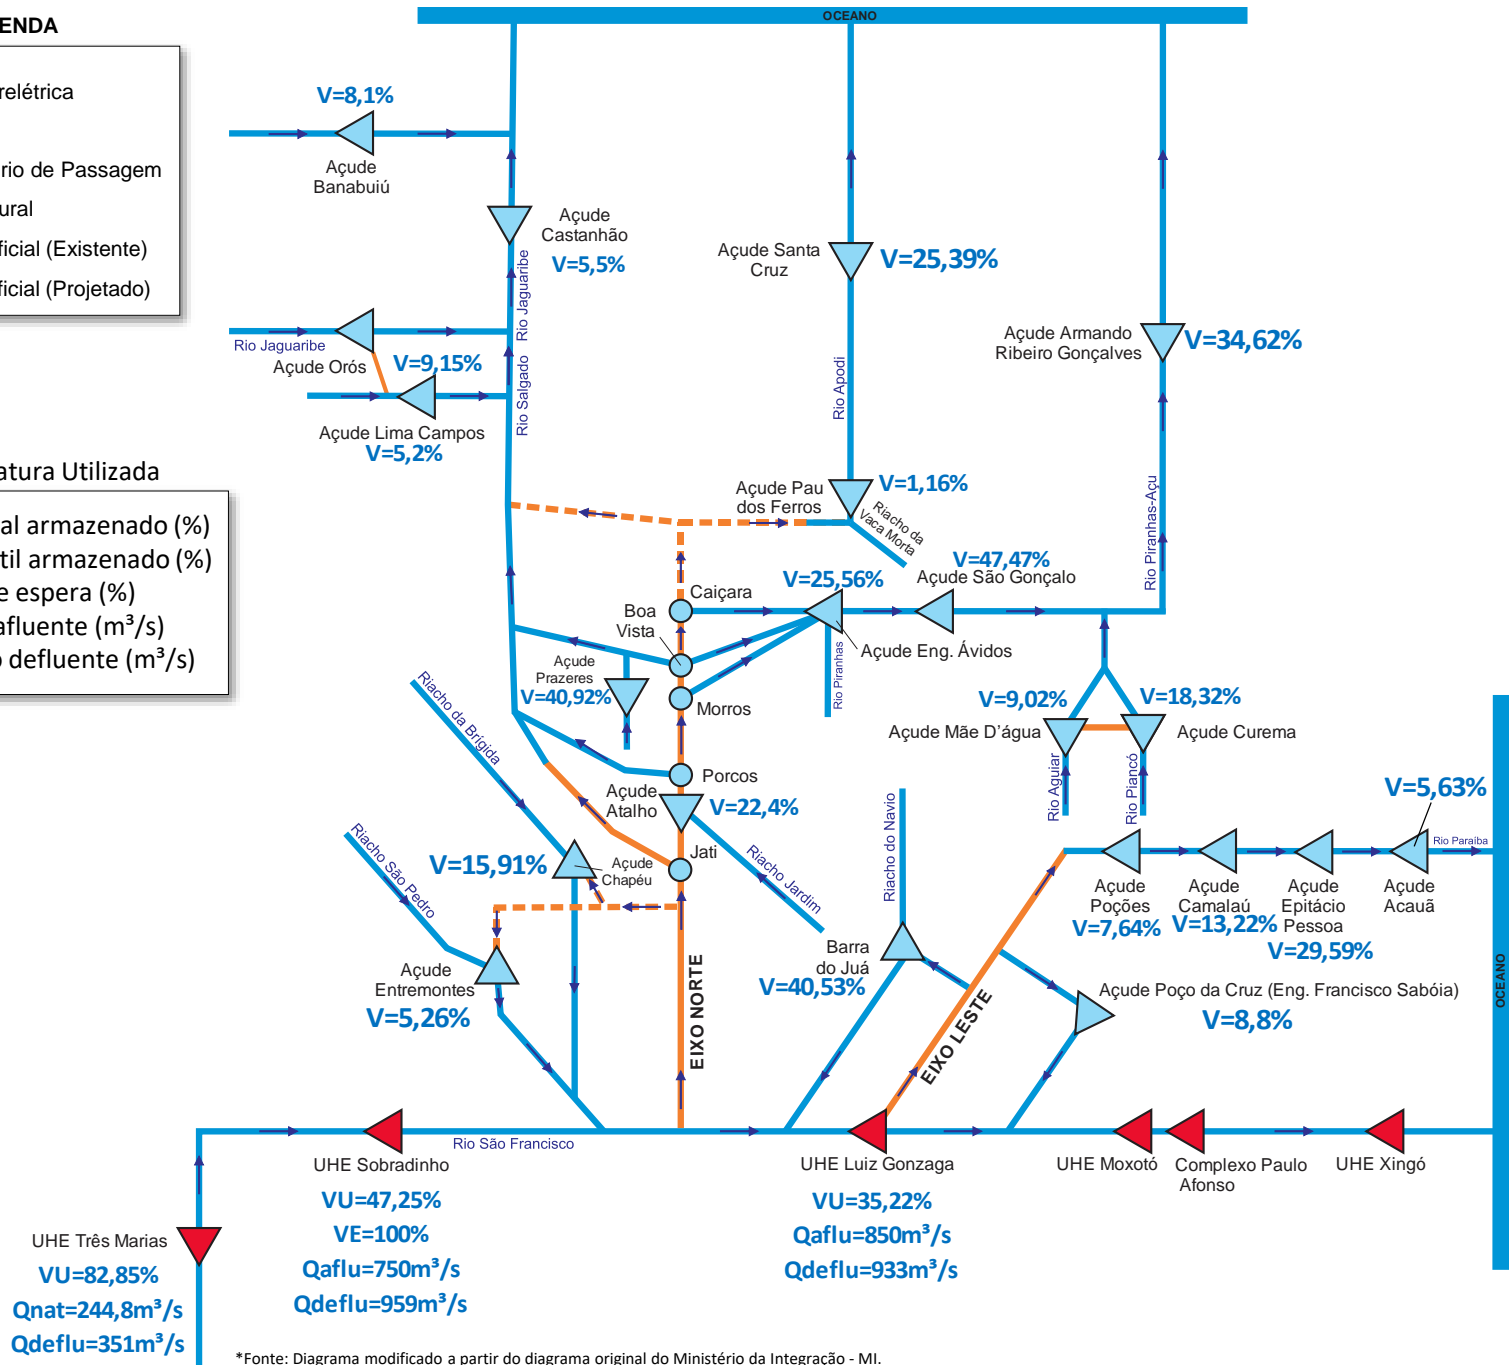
ENDA

relétrica

rio de Passagem
ural
ficial (Existente)
ficial (Projetado)

atura Utilizada

al armazenado (%)
til armazenado (%)
e espera (%)
afluente (m³/s)
defluente (m³/s)

OCEANO

V=8,1%
Açude Banabuiú

Açude Castanhão
V=5,5%

Açude Santa Cruz
V=25,39%

Açude Armando Ribeiro Gonçalves
V=34,62%

Rio Jaguaribe
Açude Orós
V=9,15%
Rio Jaguaribe
Rio Salgado

Açude Lima Campos
V=5,2%

Rio Apodi
Rio Piranhas-Açu

Açude Pau dos Ferros
V=1,16%
Riacho da Vaca Morta

V=47,47%
Açude São Gonçalo

Caiçara
V=25,56%
Boa Vista
Açude Eng. Ávidos
Açude Prazeres
V=40,92%
Rio Piranhas
Morros

V=9,02%
V=18,32%
Açude Mãe D'água
Açude Curema
Rio Aguiar
Rio Piancó

Riacho da Brígida
Porcos
Açude Atalho
V=22,4%

V=5,63%
Rio Paraíba

Riacho São Pedro
V=15,91%
Açude Chapéu
Jati
Riacho Jardim
Riacho do Navio

Açude Poções
V=7,64%
Açude Camalaú
V=13,22%
Açude Epitácio Pessoa
V=29,59%
Açude Acauã

Açude Entremontes
V=5,26%

EIXO NORTE
Barra do Juá
V=40,53%
EIXO LESTE
Açude Poço da Cruz (Eng. Francisco Sabóia)
V=8,8%

OCEANO

Rio São Francisco
UHE Sobradinho
VU=47,25%
VE=100%
Qaflu=750m³/s
Qdeflu=959m³/s

UHE Luiz Gonzaga
VU=35,22%
Qaflu=850m³/s
Qdeflu=933m³/s

UHE Moxotó
Complexo Paulo Afonso
UHE Xingó

UHE Três Marias
VU=82,85%
Qnat=244,8m³/s
Qdeflu=351m³/s

*Fonte: Diagrama modificado a partir do diagrama original do Ministério da Integração - MI.